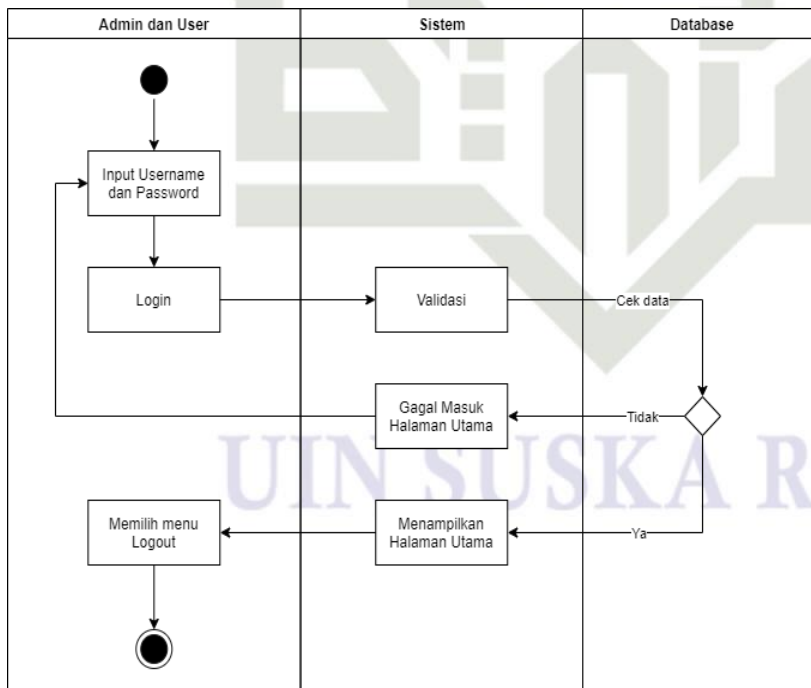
| Admin dan User | Sistem | Database |
|---|---|---|

Input Username dan Password

Login

Validasi

Cek data

Gagal Masuk Halaman Utama

Tidak

Memilih menu Logout

Menampilkan Halaman Utama

Ya

UIN SUSKA R